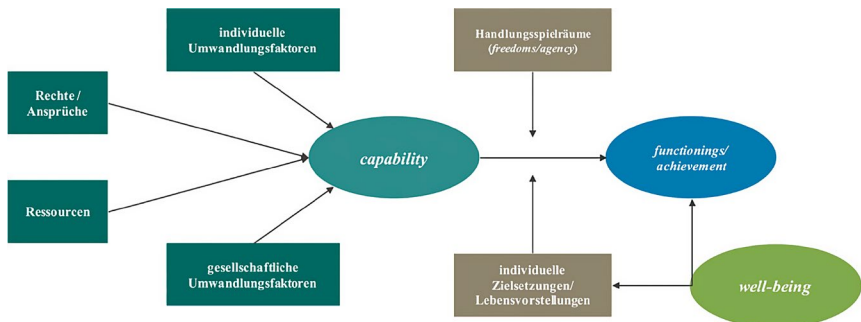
individuelle Umwandlungsfaktoren

Handlungsspielräume (freedoms/agency)

Rechte / Ansprüche

capability

functionings/ achievement

Ressourcen

gesellschaftliche Umwandlungsfaktoren

individuelle Zielsetzungen/ Lebensvorstellungen

well-being